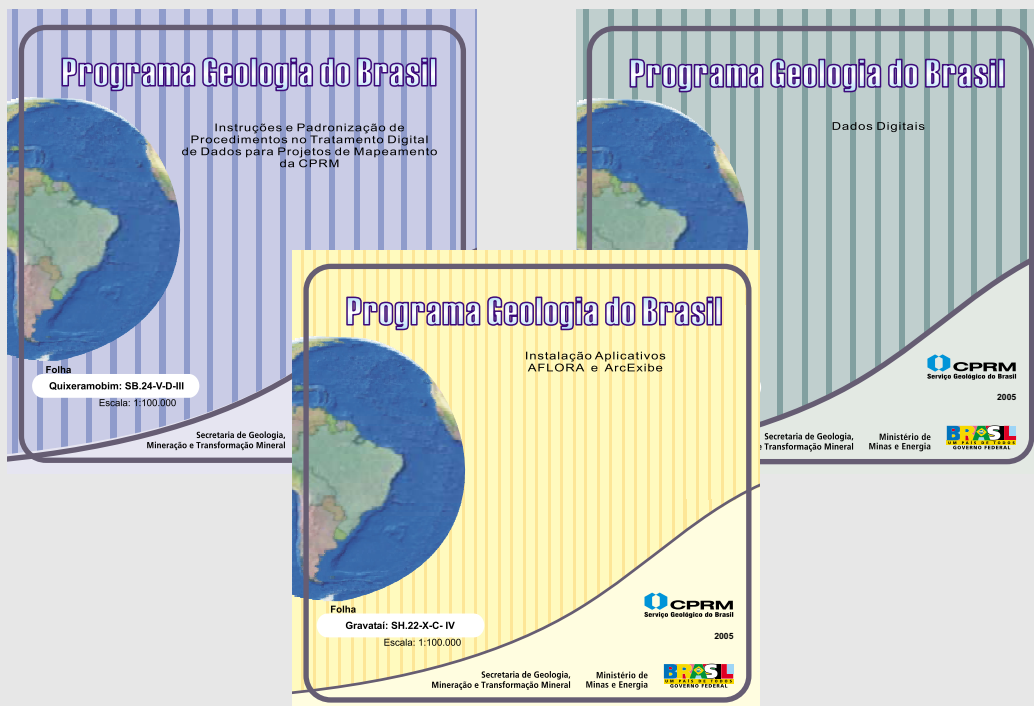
Programa Geologia do Brasil

Instruções e Padronização de Procedimentos no Tratamento Digital de Dados para Projetos de Mapeamento da CPRM

Folha
Quixeramobim: SB.24-V-D-III
Escala: 1:100.000

Secretaria de Geologia, Mineração e Transformação Mineral

Programa Geologia do Brasil

Dados Digitais

CPRM
Serviço Geológico do Brasil

2005

Secretaria de Geologia, Mineração e Transformação Mineral

Ministério de Minas e Energia

BRASIL
UM PAÍS DE TODOS
GOVERNO FEDERAL

Programa Geologia do Brasil

Instalação Aplicativos AFLORA e ArcExibe

Folha
Gravataí: SH.22-X-C- IV
Escala: 1:100.000

CPRM
Serviço Geológico do Brasil

2005

Secretaria de Geologia, Mineração e Transformação Mineral

Ministério de Minas e Energia

BRASIL
UM PAÍS DE TODOS
GOVERNO FEDERAL